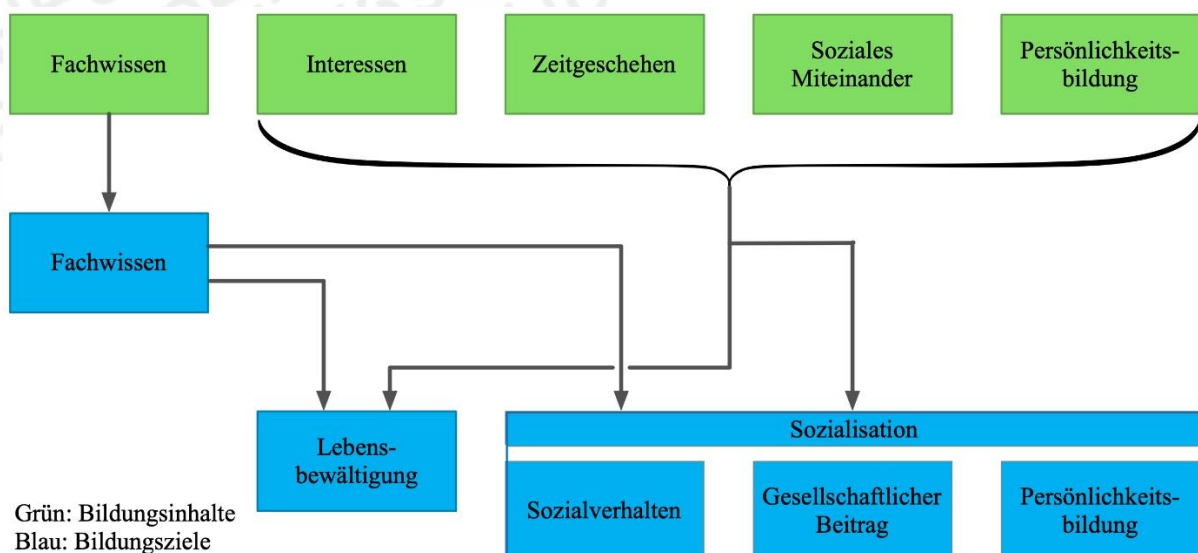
Fachwissen

Interessen

Zeitgeschehen

Soziales Miteinander

Persönlichkeitsbildung

Fachwissen

Lebensbewältigung

Sozialisation

Sozialverhalten

Gesellschaftlicher Beitrag

Persönlichkeitsbildung

Grün: Bildungsinhalte
Blau: Bildungsziele